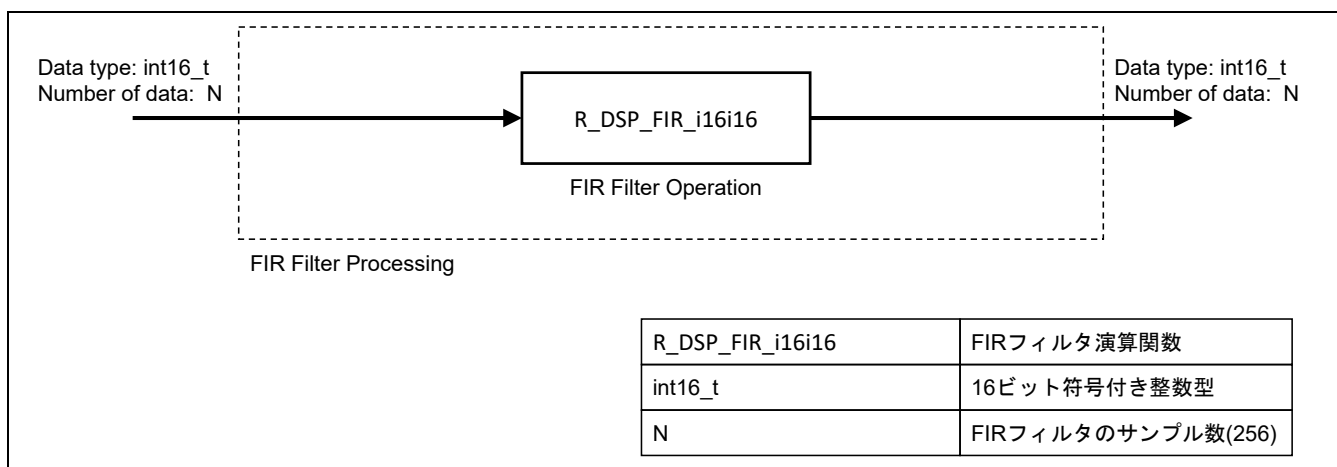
Data type: int16_t
Number of data: N

R_DSP_FIR_i16i16

FIR Filter Operation

Data type: int16_t
Number of data: N

FIR Filter Processing

| R_DSP_FIR_i16i16 | FIRフィルタ演算関数 |
|---|---|
| int16_t | 16ビット符号付き整数型 |
| N | FIRフィルタのサンプル数(256) |